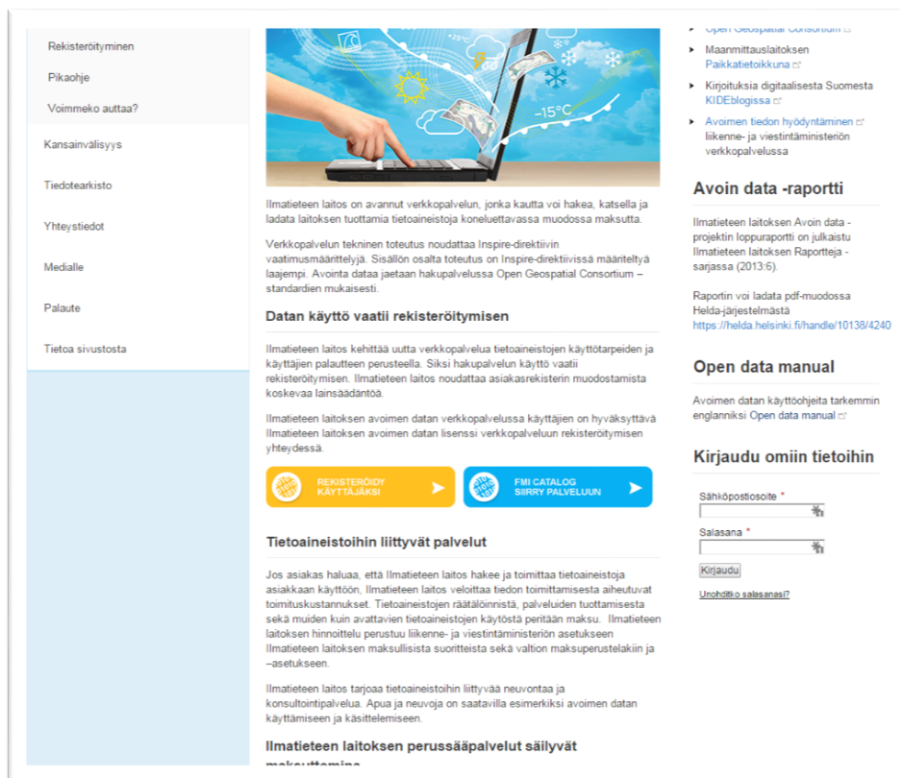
Rekisteröityminen
Pikaohje
Voimmeko auttaa?
Kansainvälisyys
Tiedotearkisto
Yhteystiedot
Medialle
Palaute
Tietoa sivustosta

−15°C

Ilmatieteen laitos on avannut verkkopalvelun, jonka kautta voi hakea, katsella ja ladata laitoksen tuottamia tietoaineistoja koneluettavassa muodossa maksutta.

Verkkopalvelun tekninen toteutus noudattaa Inspire-direktiivin vaatimusmäärittelyjä. Sisällön osalta toteutus on Inspire-direktiivissä määriteltyä laajempi. Avointa dataa jaetaan hakupalvelussa Open Geospatial Consortium –standardien mukaisesti.

Datan käyttö vaatii rekisteröitymisen

Ilmatieteen laitos kehittää uutta verkkopalvelua tietoaineistojen käyttötarpeiden ja käyttäjien palautteen perusteella. Siksi hakupalvelun käyttö vaatii rekisteröitymisen. Ilmatieteen laitos noudattaa asiakasrekisterin muodostamista koskevaa lainsäädäntöä.

Ilmatieteen laitoksen avoimen datan verkkopalvelussa käyttäjien on hyväksyttävä Ilmatieteen laitoksen avoimen datan lisenssi verkkopalveluun rekisteröitymisen yhteydessä.

REKISTERÖIDY KÄYTTÄJÄKSI
FMI CATALOG SIIRRY PALVELUUN

Tietoaineistoihin liittyvät palvelut

Jos asiakas haluaa, että Ilmatieteen laitos hakee ja toimittaa tietoaineistoja asiakkaan käyttöön, Ilmatieteen laitos veloittaa tiedon toimittamisesta aiheutuvat toimituskustannukset. Tietoaineistojen räätälöinnistä, palveluiden tuottamisesta sekä muiden kuin avattavien tietoaineistojen käytöstä peritään maksu. Ilmatieteen laitoksen hinnoittelu perustuu liikenne- ja viestintäministeriön asetukseen Ilmatieteen laitoksen maksullisista suoritteista sekä valtion maksuperustelakiin ja –asetukseen.

Ilmatieteen laitos tarjoaa tietoaineistoihin liittyvää neuvontaa ja konsultointipalvelua. Apua ja neuvoja on saatavilla esimerkiksi avoimen datan käyttämiseen ja käsittelemiseen.

Ilmatieteen laitoksen perussääpalvelut säilyvät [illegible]

Open Geospatial Consortium
Maanmittauslaitoksen Paikkatietoikkuna
Kirjoituksia digitaalisesta Suomesta KIDEblogissa
Avoimen tiedon hyödyntäminen liikenne- ja viestintäministeriön verkkopalvelussa

Avoin data -raportti

Ilmatieteen laitoksen Avoin data -projektin loppuraportti on julkaistu Ilmatieteen laitoksen Raportteja -sarjassa (2013:6).

Raportin voi ladata pdf-muodossa Helda-järjestelmästä https://helda.helsinki.fi/handle/10138/4240

Open data manual

Avoimen datan käyttöohjeita tarkemmin englanniksi Open data manual

Kirjaudu omiin tietoihin

Sähköpostiosoite *
Salasana *
Kirjaudu
Unohditko salasanasi?